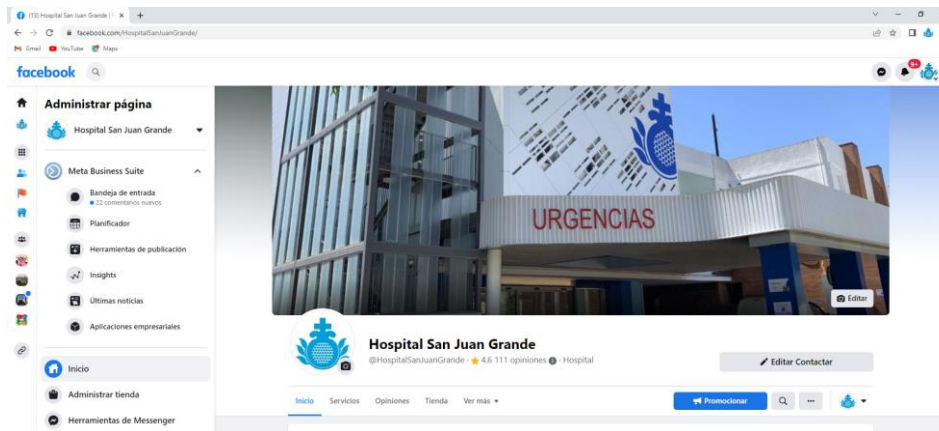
(13) Hospital San Juan Grande | ×
facebook.com/HospitalSanJuanGrande/
Gmail YouTube Maps

facebook

9+

Administrar página

Hospital San Juan Grande

Meta Business Suite

Bandeja de entrada
22 comentarios nuevos

Planificador

Herramientas de publicación

Insights

Últimas noticias

Aplicaciones empresariales

Inicio

Administrar tienda

Herramientas de Messenger

URGENCIAS

Editar

Hospital San Juan Grande
@HospitalSanJuanGrande · 4,6 111 opiniones · Hospital

Editar Contactar

Inicio Servicios Opiniones Tienda Ver más

Promocionar